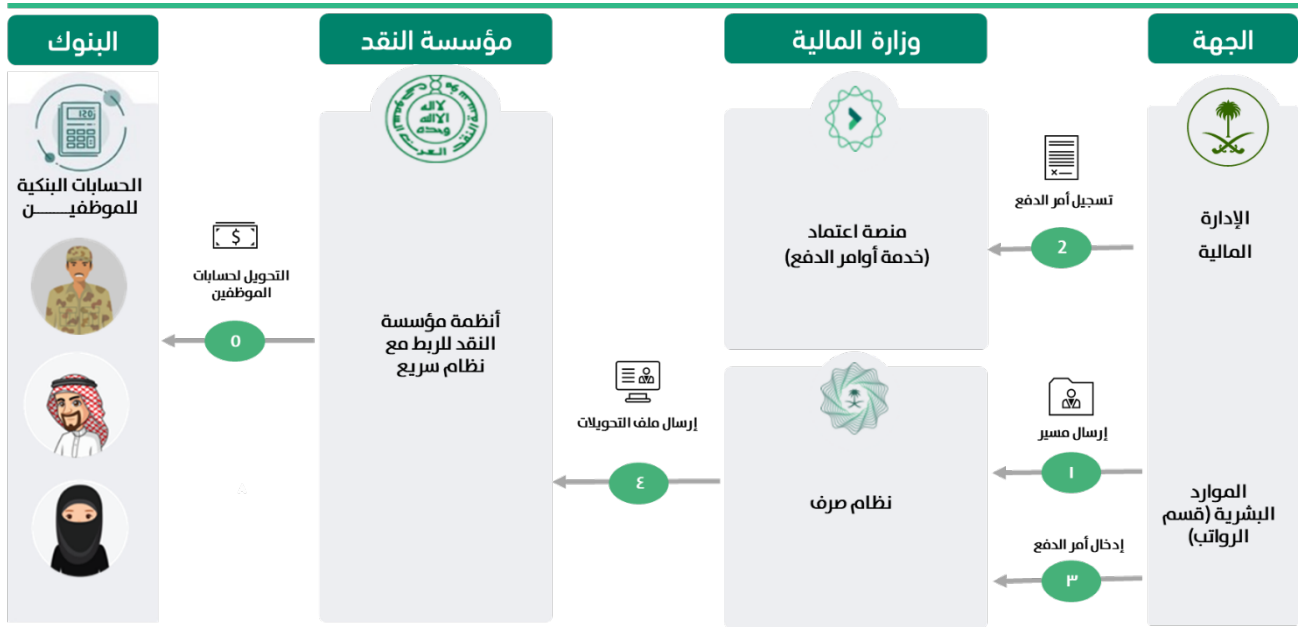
الجهة

وزارة المالية

مؤسسة النقد

البنوك

الإدارة المالية

تسجيل أمر الدفع

2

منصة اعتماد (خدمة أوامر الدفع)

الموارد البشرية (قسم الرواتب)

إرسال مسير

١

إدخال أمر الدفع

٣

نظام صرف

إرسال ملف التحويلات

٤

أنظمة مؤسسة النقد للربط مع نظام سريع

التحويل لحسابات الموظفين

٥

الحسابات البنكية للموظفيـــــن